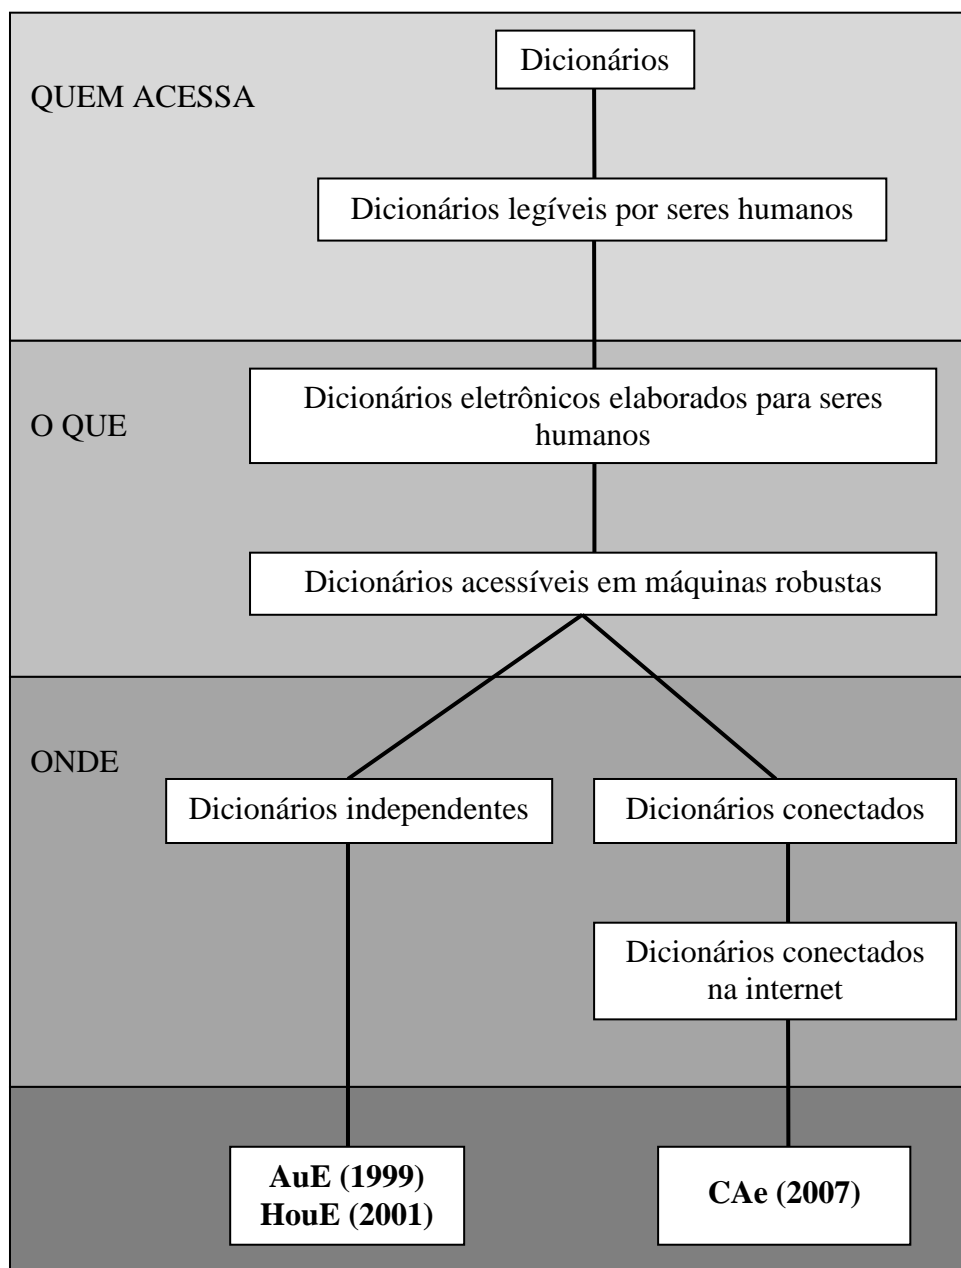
QUEM ACESSA

Dicionários

Dicionários legíveis por seres humanos

O QUE

Dicionários eletrônicos elaborados para seres humanos

Dicionários acessíveis em máquinas robustas

ONDE

Dicionários independentes

Dicionários conectados

Dicionários conectados na internet

**AuE (1999)**
**HouE (2001)**

**CAe (2007)**